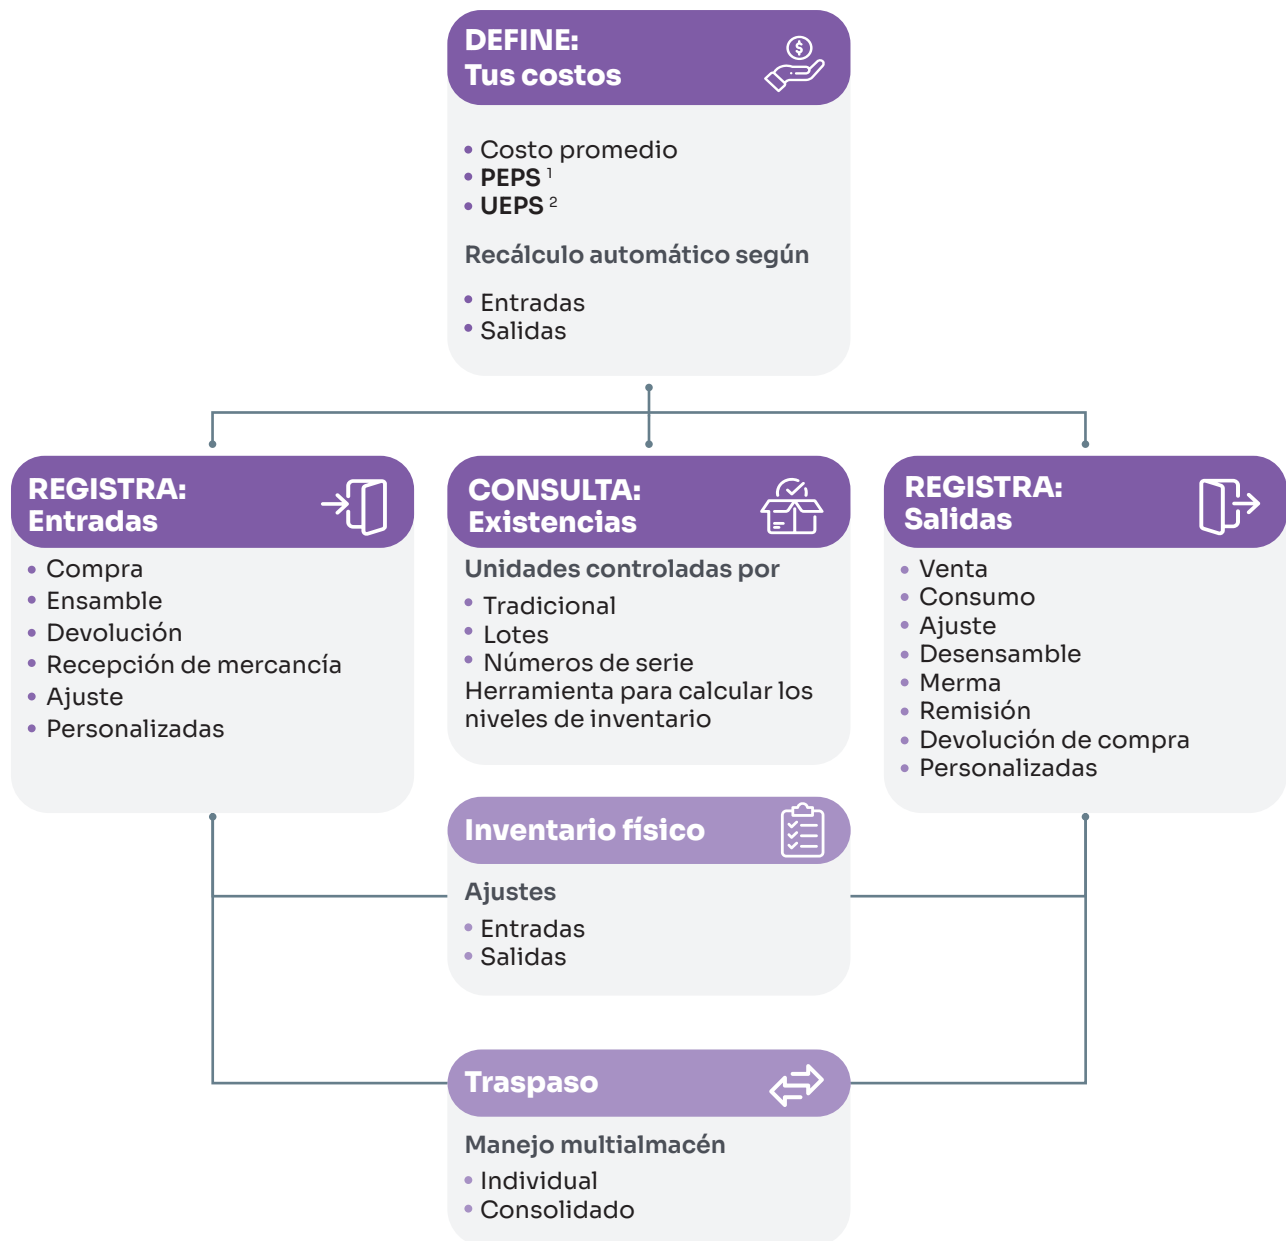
DEFINE:
Tus costos

• Costo promedio
• PEPS $^1$
• UEPS $^2$

Recálculo automático según

• Entradas
• Salidas

REGISTRA:
Entradas

• Compra
• Ensamble
• Devolución
• Recepción de mercancía
• Ajuste
• Personalizadas

CONSULTA:
Existencias

Unidades controladas por

• Tradicional
• Lotes
• Números de serie

Herramienta para calcular los niveles de inventario

REGISTRA:
Salidas

• Venta
• Consumo
• Ajuste
• Desensamble
• Merma
• Remisión
• Devolución de compra
• Personalizadas

Inventario físico

Ajustes

• Entradas
• Salidas

Traspaso

Manejo multialmacén

• Individual
• Consolidado